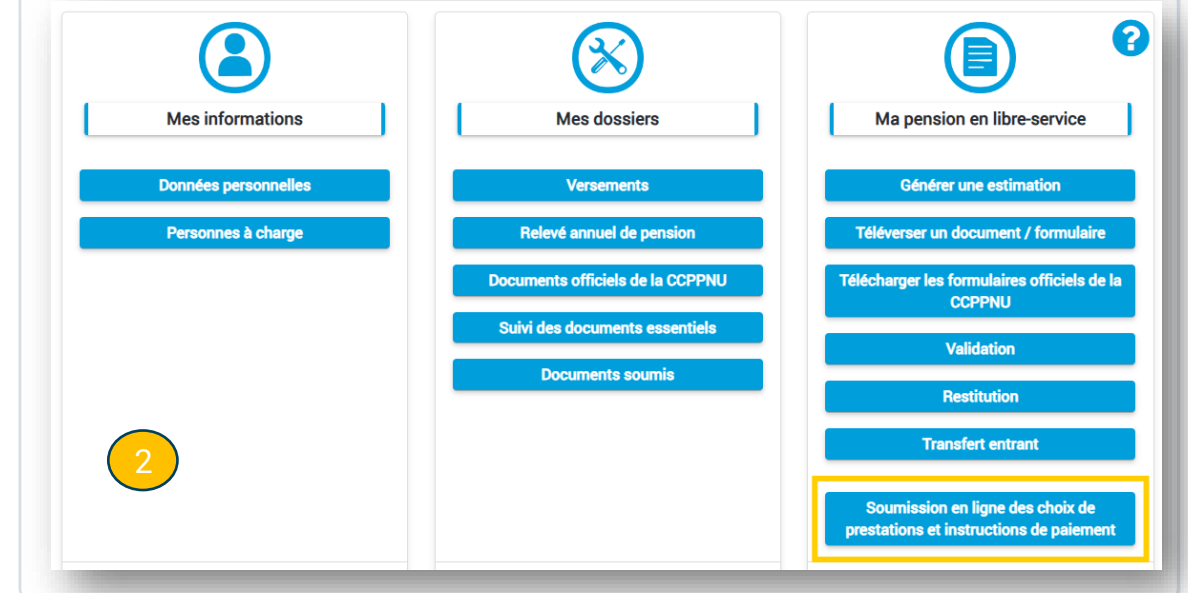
Mes informations

Données personnelles

Personnes à charge

2

Mes dossiers

Versements

Relevé annuel de pension

Documents officiels de la CCPPNU

Suivi des documents essentiels

Documents soumis

?

Ma pension en libre-service

Générer une estimation

Téléverser un document / formulaire

Télécharger les formulaires officiels de la CCPPNU

Validation

Restitution

Transfert entrant

Soumission en ligne des choix de prestations et instructions de paiement